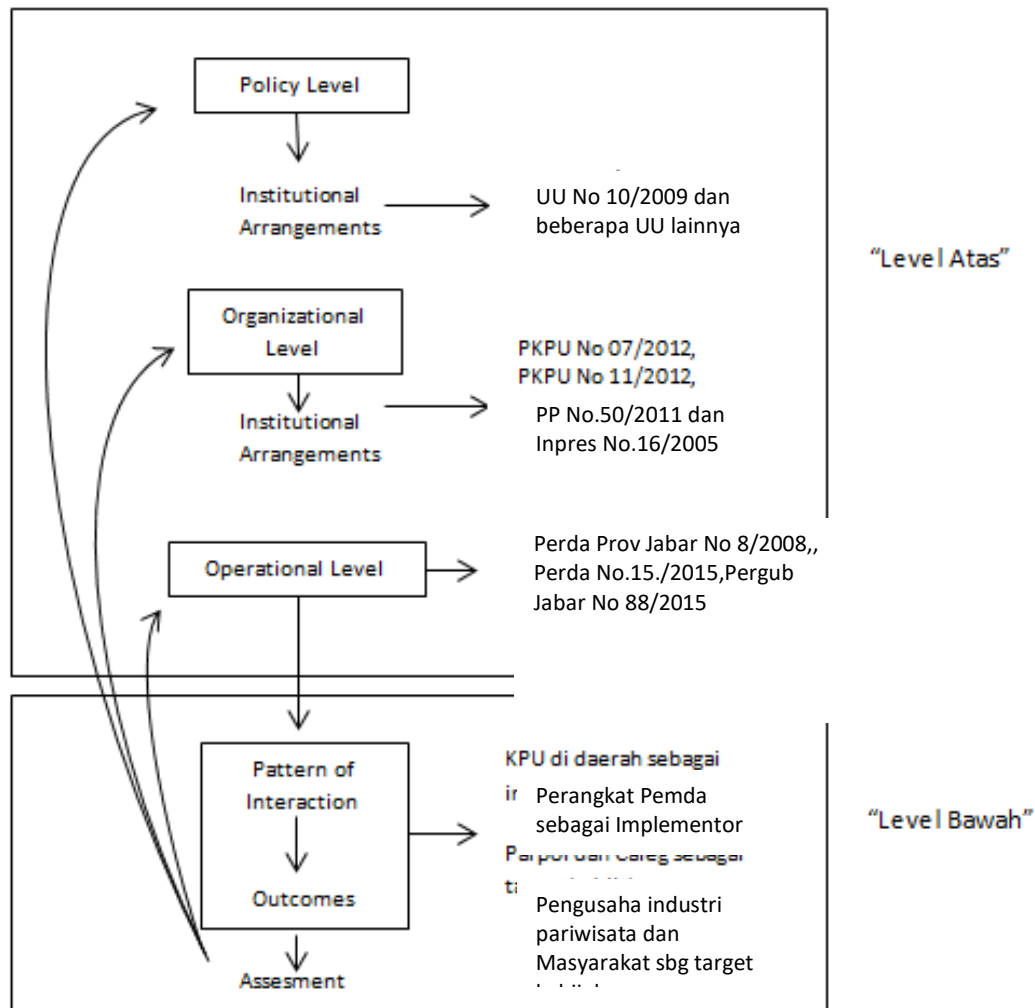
Policy Level

Institutional Arrangements

UU No 10/2009 dan beberapa UU lainnya

"Level Atas"

Organizational Level

PKPU No 07/2012, PKPU No 11/2012,

Institutional Arrangements

PP No.50/2011 dan Inpres No.16/2005

Operational Level

Perda Prov Jabar No 8/2008,, Perda No.15./2015,Pergub Jabar No 88/2015

Pattern of Interaction

Outcomes

Assesment

KPU di daerah sebagai

i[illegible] Perangkat Pemda sebagai Implementor

"Level Bawah"

Parpol dan Caleg sebagai

t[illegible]

Pengusaha industri pariwisata dan Masyarakat sbg target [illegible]